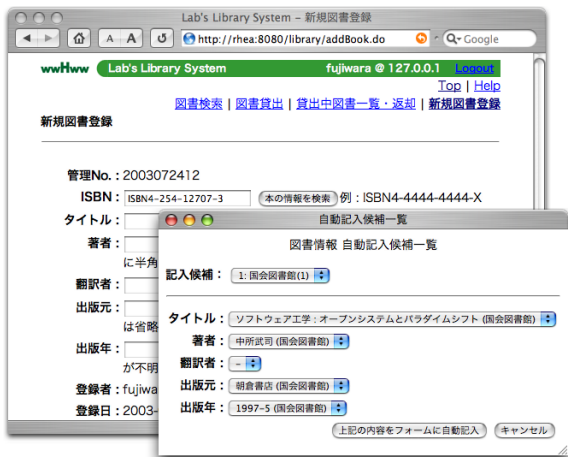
Lab's Library System – 新規図書登録

A A

http://rhea:8080/library/addBook.do

Q- Google

wwHww Lab's Library System fujiwara @ 127.0.0.1 Logout

Top | Help

図書検索 | 図書貸出 | 貸出中図書一覧・返却 | 新規図書登録

新規図書登録

管理No. : 2003072412

ISBN : ISBN4-254-12707-3 本の情報を検索 例 : ISBN4-4444-4444-X

タイトル :

著者 :

に半角

翻訳者 :

出版元 :

は省略

出版年 :

が不明

登録者 : fujiwa

登録日 : 2003-

自動記入候補一覧

図書情報 自動記入候補一覧

記入候補 : 1: 国会図書館(1)

タイトル : ソフトウェア工学 : オープンシステムとパラダイムシフト (国会図書館)

著者 : 中所武司 (国会図書館)

翻訳者 : -

出版元 : 朝倉書店 (国会図書館)

出版年 : 1997-5 (国会図書館)

上記の内容をフォームに自動記入 キャンセル